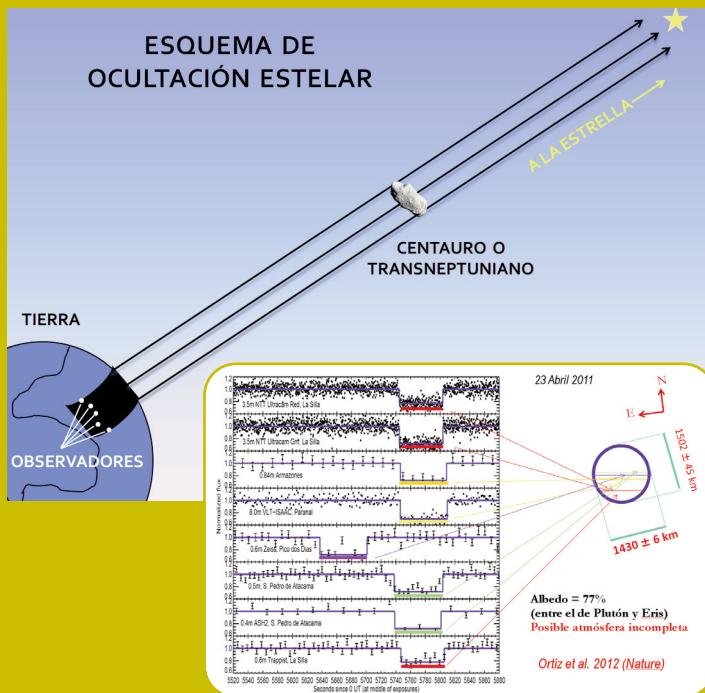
ESQUEMA DE OCULTACIÓN ESTELAR

A LA ESTRELLA

CENTAURO O TRANSNEPTUNIANO

TIERRA

OBSERVADORES

23 Abril 2011

N

E

3.5m NTT Ultracam Red, La Silla

3.5m NTT Ultracam Grn, La Silla

0.84m Armazones

8.0m VLT+ISAAC, Paranal

0.6m Zeiss, Pico dos Dias

0.5m, S. Pedro de Atacama

0.4m ASH2, S. Pedro de Atacama

0.6m Trappist, La Silla

Normalized flux

Seconds since 0 UT (at middle of exposures)

5520 5540 5560 5580 5600 5620 5640 5660 5680 5700 5720 5740 5760 5780 5800 5820 5840 5860 5880

1502 ± 45 km

1430 ± 6 km

Albedo = 77%
(entre el de Plutón y Eris)
Posible atmósfera incompleta

Ortiz et al. 2012 (Nature)